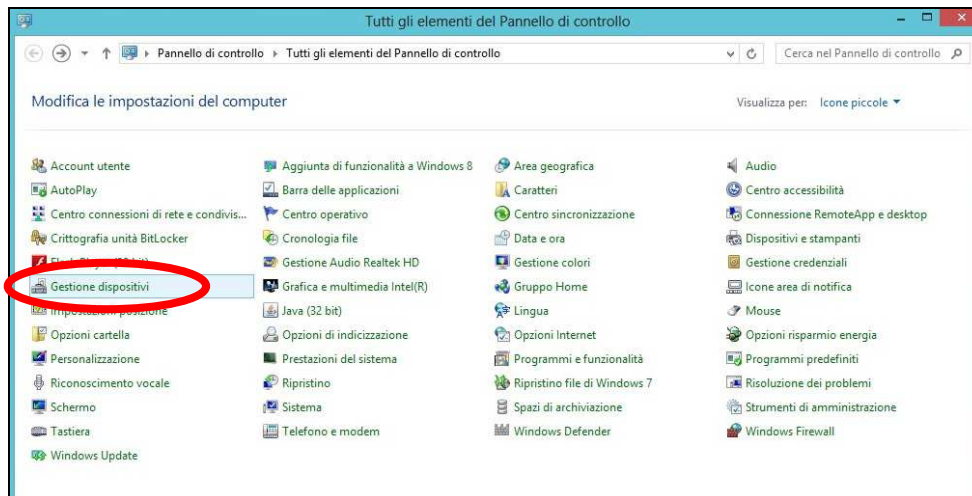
Tutti gli elementi del Pannello di controllo

Pannello di controllo ▸ Tutti gli elementi del Pannello di controllo

Cerca nel Pannello di controllo

Modifica le impostazioni del computer

Visualizza per: Icone piccole ▾

Account utente
AutoPlay
Centro connessioni di rete e condivis...
Crittografia unità BitLocker
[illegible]
Gestione dispositivi
Impostazioni posizione
Opzioni cartella
Personalizzazione
Riconoscimento vocale
Schermo
Tastiera
Windows Update

Aggiunta di funzionalità a Windows 8
Barra delle applicazioni
Centro operativo
Cronologia file
Gestione Audio Realtek HD
Grafica e multimedia Intel(R)
Java (32 bit)
Opzioni di indicizzazione
Prestazioni del sistema
Ripristino
Sistema
Telefono e modem

Area geografica
Caratteri
Centro sincronizzazione
Data e ora
Gestione colori
Gruppo Home
Lingua
Opzioni Internet
Programmi e funzionalità
Ripristino file di Windows 7
Spazi di archiviazione
Windows Defender

Audio
Centro accessibilità
Connessione RemoteApp e desktop
Dispositivi e stampanti
Gestione credenziali
Icone area di notifica
Mouse
Opzioni risparmio energia
Programmi predefiniti
Risoluzione dei problemi
Strumenti di amministrazione
Windows Firewall